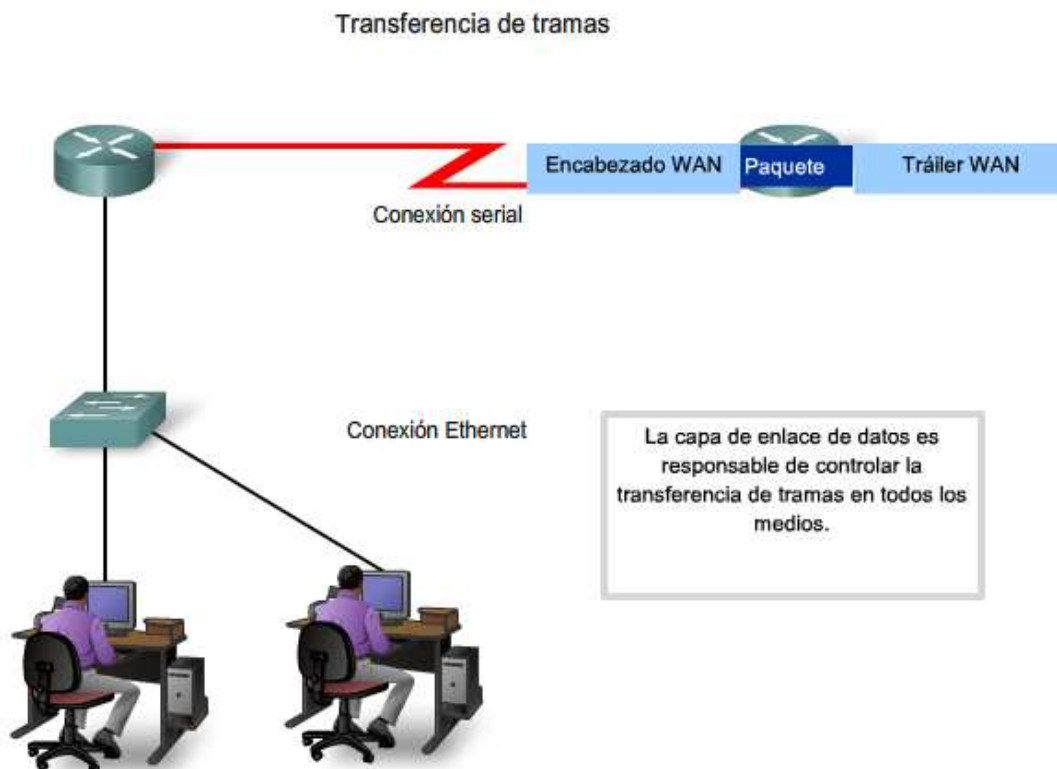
Transferencia de tramas

Encabezado WAN

Paquete

Tráiler WAN

Conexión serial

Conexión Ethernet

La capa de enlace de datos es responsable de controlar la transferencia de tramas en todos los medios.